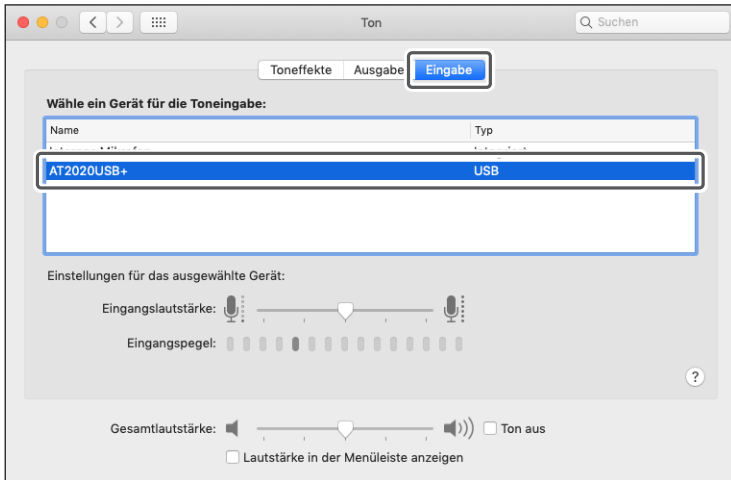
Ton

Suchen

Toneffekte Ausgabe Eingabe

Wähle ein Gerät für die Toneingabe:

| Name | Typ |
|---|---|
| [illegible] | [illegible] |
| AT2020USB+ | USB |

Einstellungen für das ausgewählte Gerät:

Eingangslautstärke:

Eingangspegel:

?

Gesamtlautstärke:

Ton aus

Lautstärke in der Menüleiste anzeigen